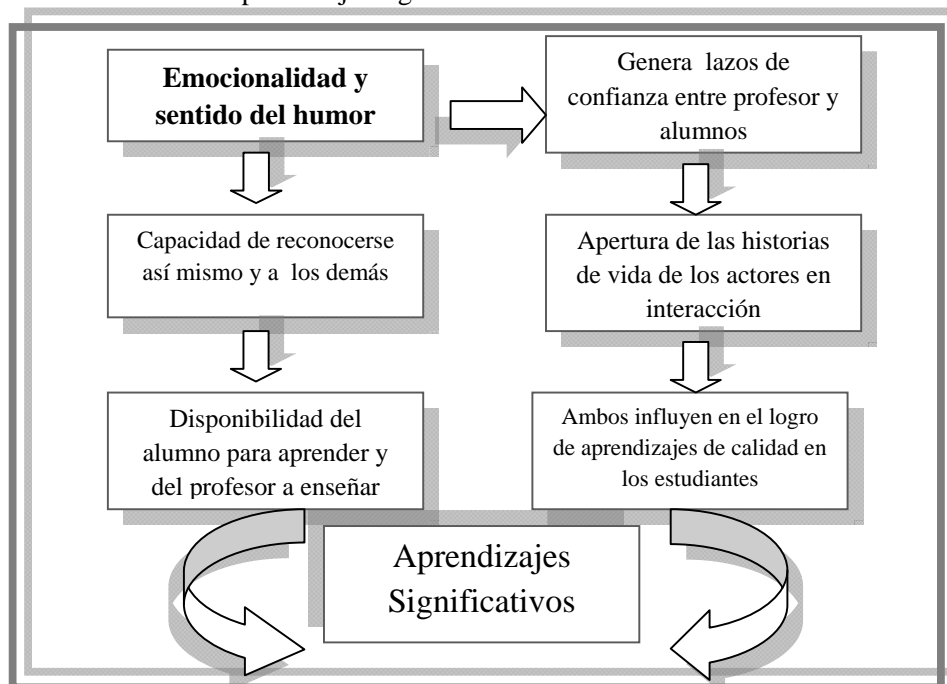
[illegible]

Emocionalidad y sentido del humor

Genera lazos de confianza entre profesor y alumnos

Capacidad de reconocerse así mismo y a los demás

Apertura de las historias de vida de los actores en interacción

Disponibilidad del alumno para aprender y del profesor a enseñar

Ambos influyen en el logro de aprendizajes de calidad en los estudiantes

Aprendizajes Significativos